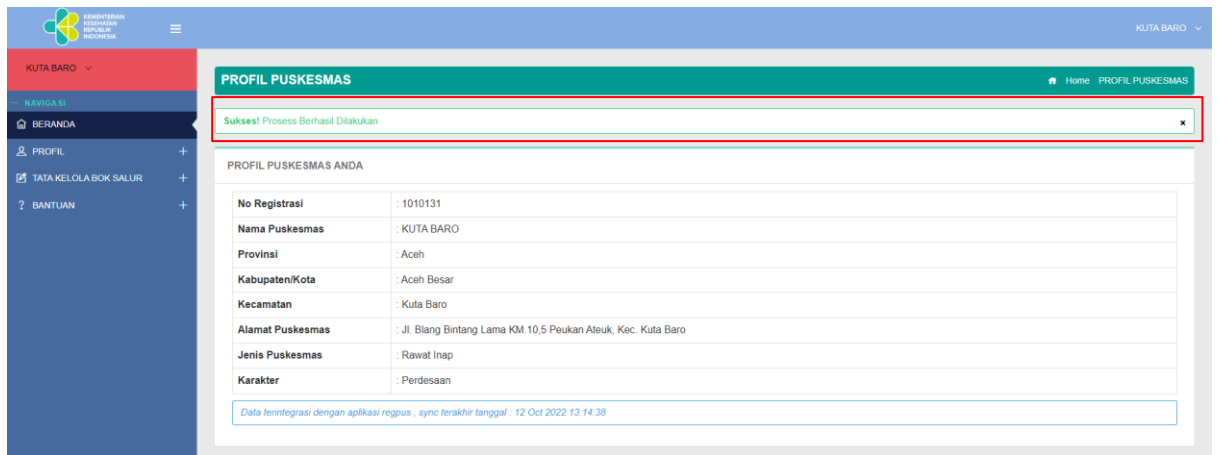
KEMENTERIAN KESEHATAN REPUBLIK INDONESIA

KUTA BARO

KUTA BARO

NAVIGASI

BERANDA

PROFIL

TATA KELOLA BOK SALUR

BANTUAN

PROFIL PUSKESMAS

Home PROFIL PUSKESMAS

Sukses! Prosess Berhasil Dilakukan

×

PROFIL PUSKESMAS ANDA

| | |
|---|---|
| No Registrasi | : 1010131 |
| Nama Puskesmas | : KUTA BARO |
| Provinsi | : Aceh |
| Kabupaten/Kota | : Aceh Besar |
| Kecamatan | : Kuta Baro |
| Alamat Puskesmas | : Jl. Blang Bintang Lama KM.10,5 Peukan Ateuk, Kec. Kuta Baro |
| Jenis Puskesmas | : Rawat Inap |
| Karakter | : Perdesaan |

Data terintegrasi dengan aplikasi regpus , sync terakhir tanggal : 12 Oct 2022 13:14:38